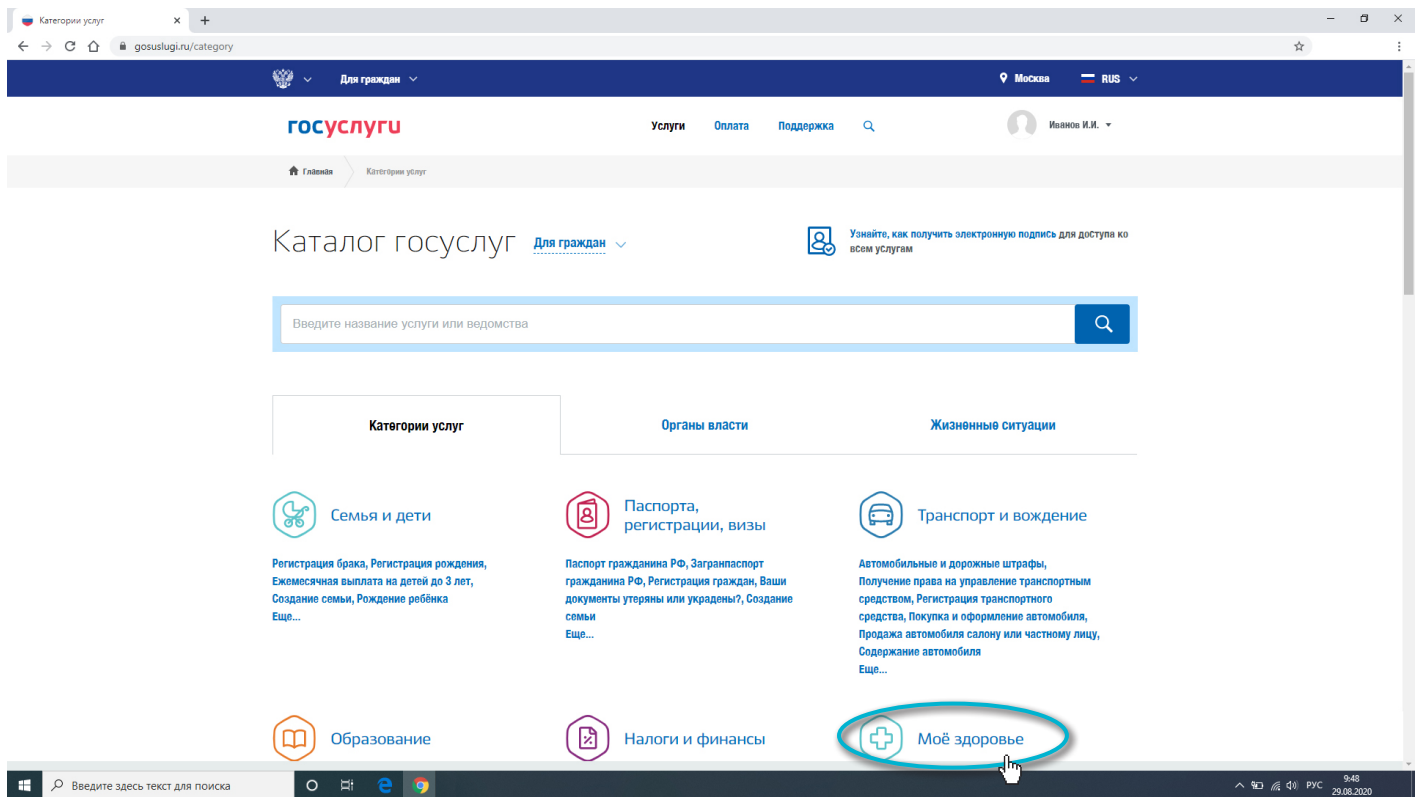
Категории услуг ×
+
gosuslugi.ru/category

Для граждан
Москва
RUS

госуслуги
Услуги
Оплата
Поддержка
Иванов И.И.

Главная
Категории услуг

Каталог госуслуг
Для граждан

Узнайте, как получить электронную подпись для доступа ко всем услугам

Введите название услуги или ведомства

Категории услуг
Органы власти
Жизненные ситуации

Семья и дети
Регистрация брака, Регистрация рождения, Ежемесячная выплата на детей до 3 лет, Создание семьи, Рождение ребёнка
Еще...

Паспорта, регистрации, визы
Паспорт гражданина РФ, Загранпаспорт гражданина РФ, Регистрация граждан, Ваши документы утеряны или украдены?, Создание семьи
Еще...

Транспорт и вождение
Автомобильные и дорожные штрафы, Получение права на управление транспортным средством, Регистрация транспортного средства, Покупка и оформление автомобиля, Продажа автомобиля салону или частному лицу, Содержание автомобиля
Еще...

Образование
Налоги и финансы
Моё здоровье

Введите здесь текст для поиска
РУС
9:48
29.08.2020